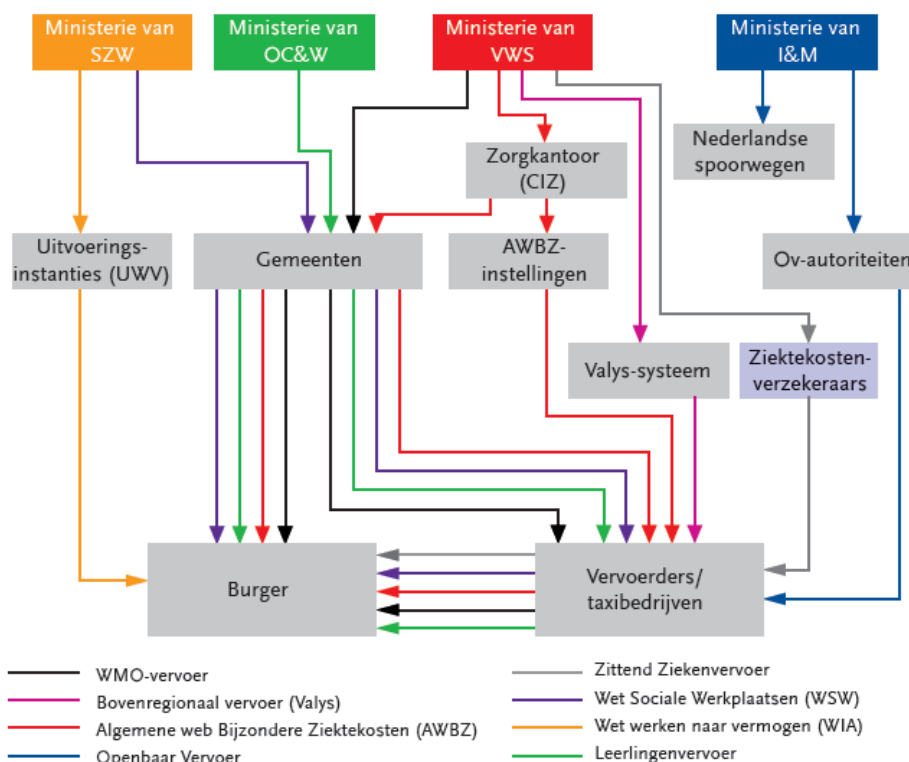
Ministerie van SZW

Ministerie van OC&W

Ministerie van VWS

Ministerie van I&M

Nederlandse spoorwegen

Zorgkantoor (CIZ)

Uitvoeringsinstanties (UWV)

Gemeenten

AWBZ-instellingen

Ov-autoriteiten

Valys-systeem

Ziektekostenverzekeraars

Burger

Vervoerders/ taxibedrijven

WMO-vervoer

Bovenregionaal vervoer (Valys)

Algemene web Bijzondere Ziektekosten (AWBZ)

Openbaar Vervoer

Zittend Ziekenvervoer

Wet Sociale Werkplaatsen (WSW)

Wet werken naar vermogen (WIA)

Leerlingenvervoer